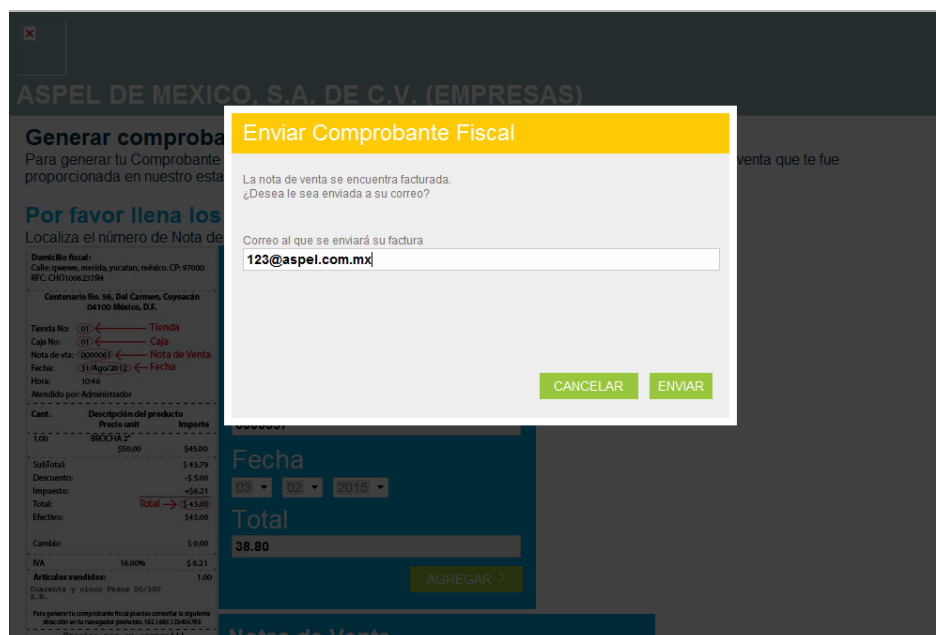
ASPEL DE MEXICO, S.A. DE C.V. (EMPRESAS)

Generar comproba

Para generar tu Comprobante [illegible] venta que te fue proporcionada en nuestro esta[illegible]

Por favor llena los

Localiza el número de Nota de

Domicilio fiscal:
Calle: qwewe, merida, yucatan, méxico. CP: 97000
RFC: CHO1006237R4

Centenario No. 56, Del Carmen, Coyoacán
04100 México, D.F.

Tienda No: 01 ← Tienda
Caja No: 01 ← Caja
Nota de vta: 0000061 ← Nota de Venta
Fecha: 31/Ago/2012 ← Fecha
Hora: 10:46
Atendido por: Administrador

| Cant. | Descripción del producto Precio unit | Importe |
|---|---|---|
| 1.00 | BROCHA 2" $50.00 | $45.00 |

SubTotal: $ 43.79
Descuento: -$ 5.00
Impuesto: +$6.21
Total: Total → $ 45.00
Efectivo: $45.00

Cambio $ 0.00

IVA 16.00% $ 6.21
Artículos vendidos: 1.00
Cuarenta y cinco Pesos 00/100 M.N.

Para generar tu comprobante fiscal puedes consultar la siguiente dirección en tu navegador preferido: 192.168.0.123456789

Enviar Comprobante Fiscal

La nota de venta se encuentra facturada.
¿Desea le sea enviada a su correo?

Correo al que se enviará su factura

123@aspel.com.mx

CANCELAR ENVIAR

0000057

Fecha

03 02 2015

Total

38.80

AGREGAR

Notas de Venta